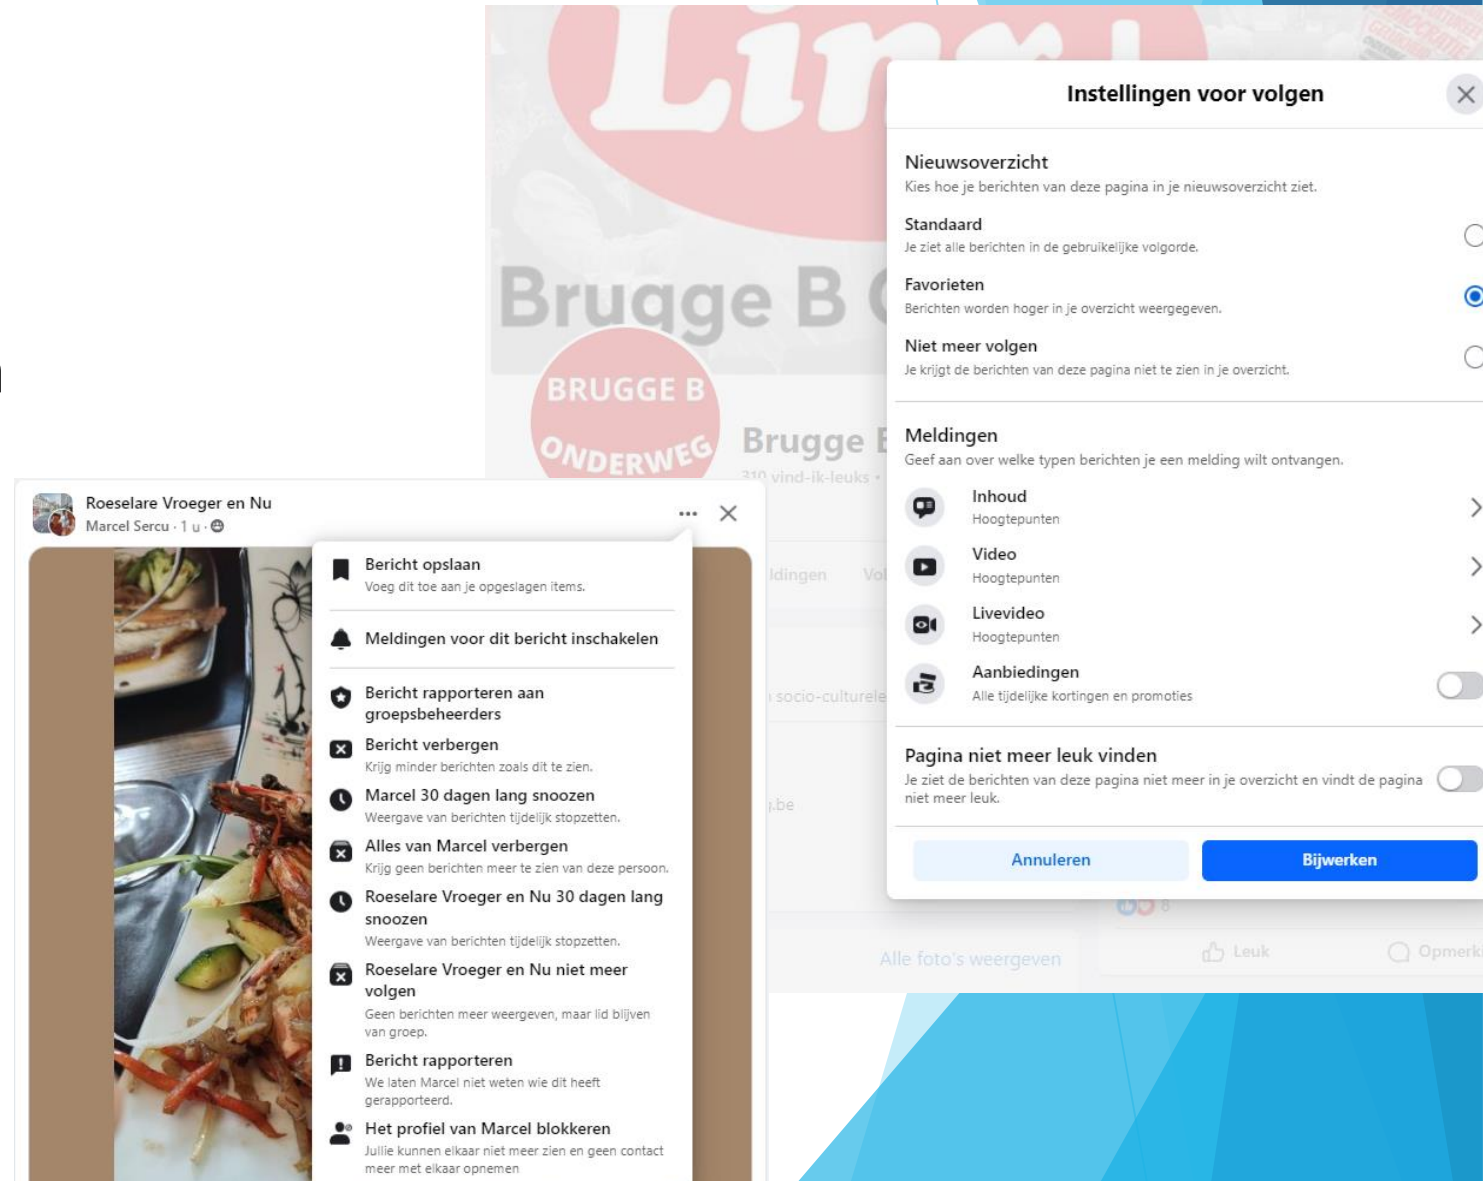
Brugge B

BRUGGE B ONDERWEG

Brugge B

310 vind-ik-leuks •

ldingen

socio-culturele

.be

Alle foto's weergeven

Leuk

Opmerk

Instellingen voor volgen

Nieuwsoverzicht
Kies hoe je berichten van deze pagina in je nieuwsoverzicht ziet.

Standaard
Je ziet alle berichten in de gebruikelijke volgorde.

Favorieten
Berichten worden hoger in je overzicht weergegeven.

Niet meer volgen
Je krijgt de berichten van deze pagina niet te zien in je overzicht.

Meldingen
Geef aan over welke typen berichten je een melding wilt ontvangen.

Inhoud
Hoogtepunten

Video
Hoogtepunten

Livevideo
Hoogtepunten

Aanbiedingen
Alle tijdelijke kortingen en promoties

Pagina niet meer leuk vinden
Je ziet de berichten van deze pagina niet meer in je overzicht en vindt de pagina niet meer leuk.

Annuleren

Bijwerken

Roeselare Vroeger en Nu
Marcel Sercu · 1 u ·

Bericht opslaan
Voeg dit toe aan je opgeslagen items.

Meldingen voor dit bericht inschakelen

Bericht rapporteren aan groepsbeheerders

Bericht verbergen
Krijg minder berichten zoals dit te zien.

Marcel 30 dagen lang snoozen
Weergave van berichten tijdelijk stopzetten.

Alles van Marcel verbergen
Krijg geen berichten meer te zien van deze persoon.

Roeselare Vroeger en Nu 30 dagen lang snoozen
Weergave van berichten tijdelijk stopzetten.

Roeselare Vroeger en Nu niet meer volgen
Geen berichten meer weergeven, maar lid blijven van groep.

Bericht rapporteren
We laten Marcel niet weten wie dit heeft gerapporteerd.

Het profiel van Marcel blokkeren
Jullie kunnen elkaar niet meer zien en geen contact meer met elkaar opnemen